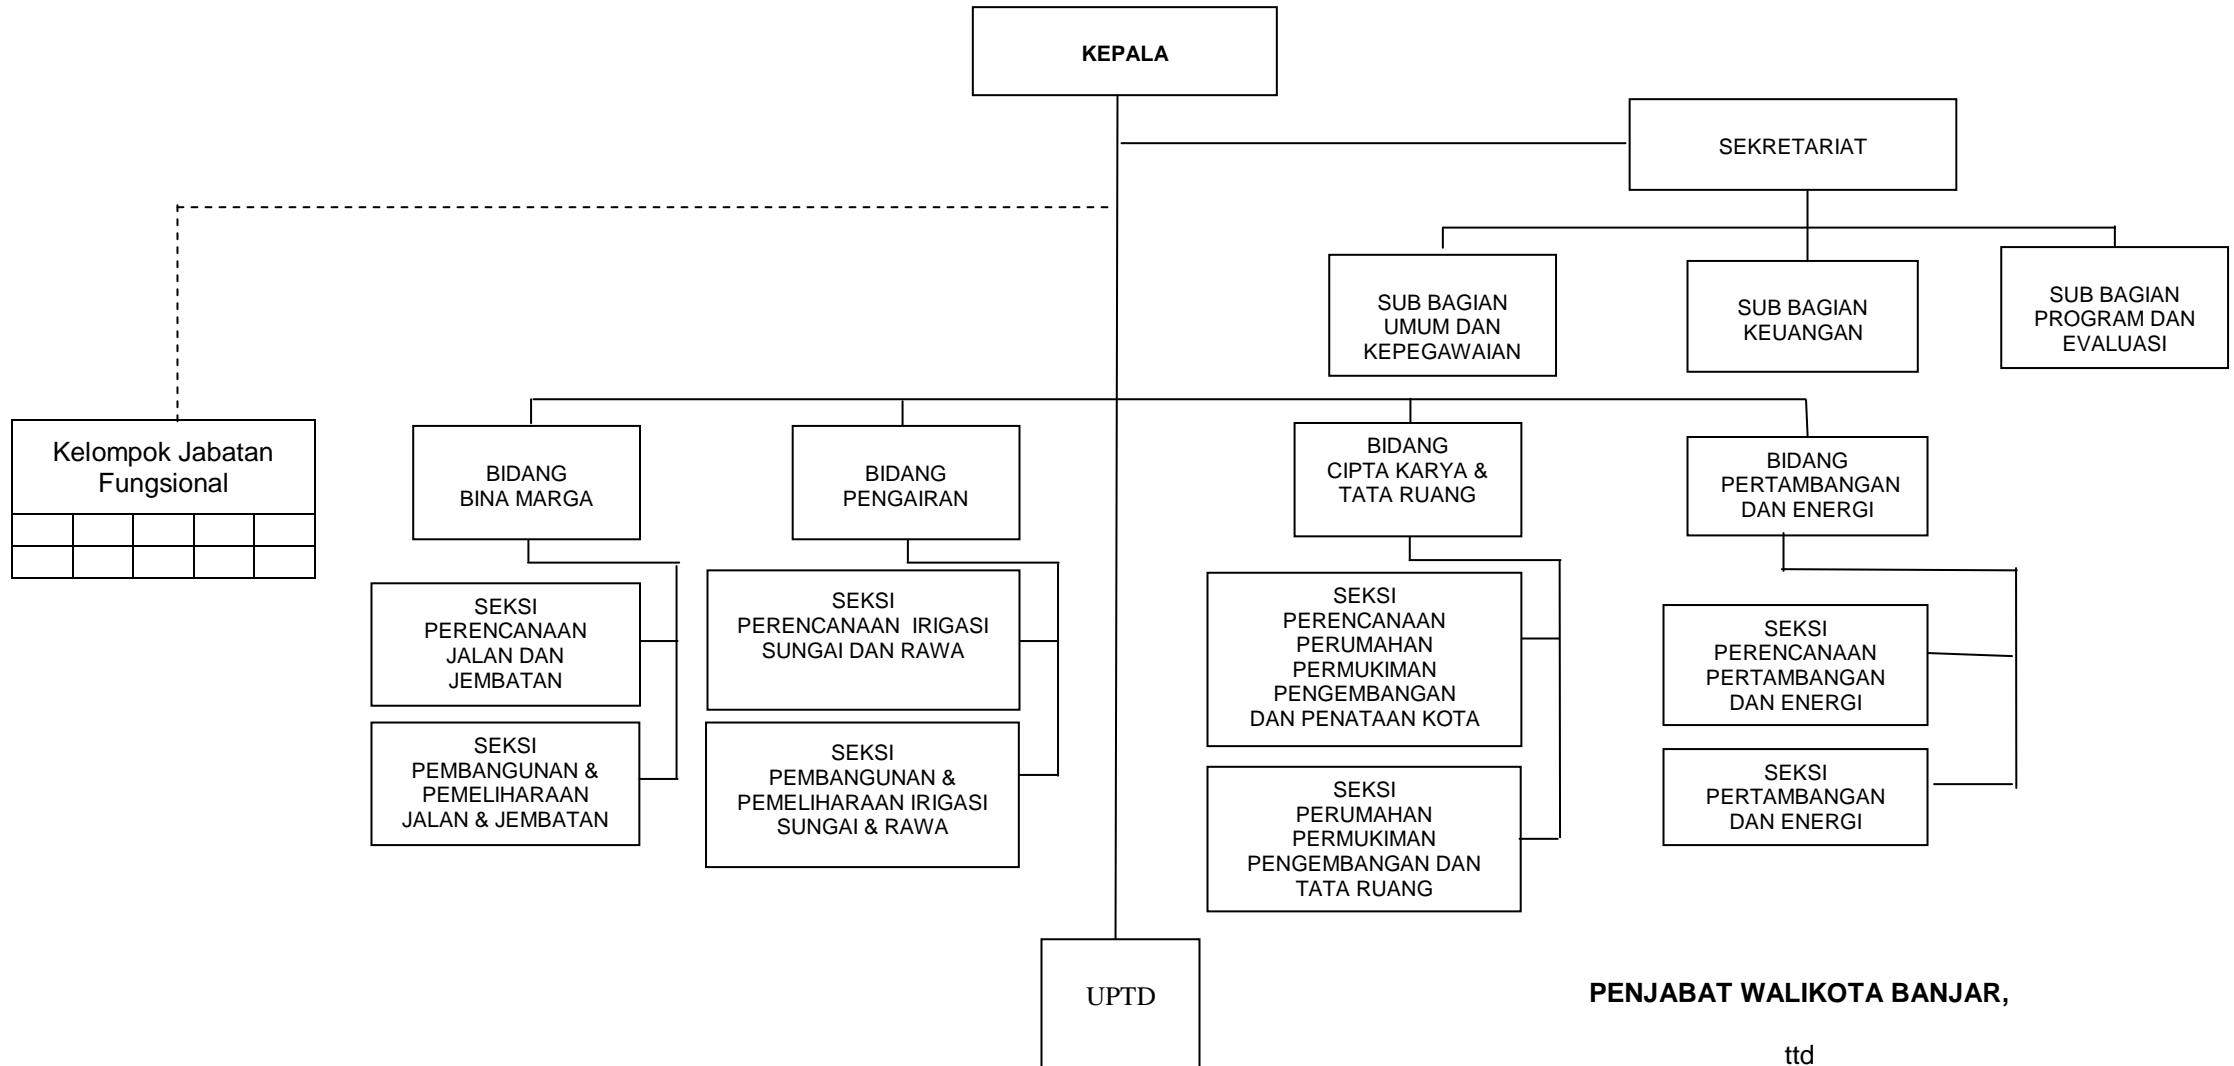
KEPALA

SEKRETARIAT

SUB BAGIAN UMUM DAN KEPEGAWAIAN

SUB BAGIAN KEUANGAN

SUB BAGIAN PROGRAM DAN EVALUASI

Kelompok Jabatan Fungsional

BIDANG BINA MARGA

SEKSI PERENCANAAN JALAN DAN JEMBATAN

SEKSI PEMBANGUNAN & PEMELIHARAAN JALAN & JEMBATAN

BIDANG PENGAIRAN

SEKSI PERENCANAAN IRIGASI SUNGAI DAN RAWA

SEKSI PEMBANGUNAN & PEMELIHARAAN IRIGASI SUNGAI & RAWA

BIDANG CIPTA KARYA & TATA RUANG

SEKSI PERENCANAAN PERUMAHAN PERMUKIMAN PENGEMBANGAN DAN PENATAAN KOTA

SEKSI PERUMAHAN PERMUKIMAN PENGEMBANGAN DAN TATA RUANG

BIDANG PERTAMBANGAN DAN ENERGI

SEKSI PERENCANAAN PERTAMBANGAN DAN ENERGI

SEKSI PERTAMBANGAN DAN ENERGI

UPTD

PENJABAT WALIKOTA BANJAR,

ttd